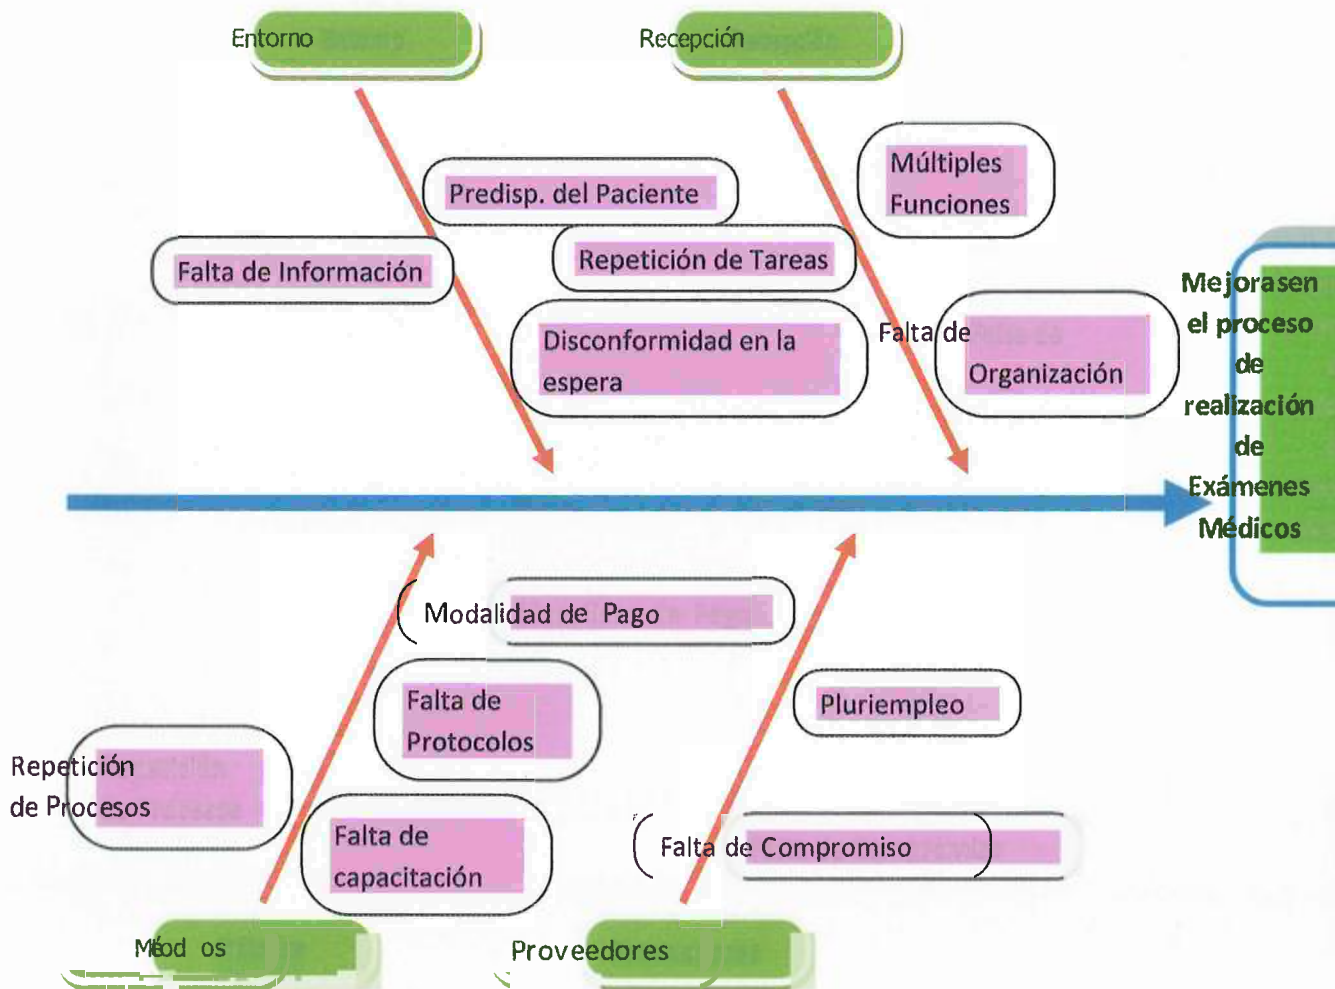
Entorno

Recepción

Predisp. del Paciente

Múltiples Funciones

Falta de Información

Repetición de Tareas

Disconformidad en la espera

Falta de Organización

Mejorasen el proceso de realización de Exámenes Médicos

Modalidad de Pago

Falta de Protocolos

Pluriempleo

Repetición de Procesos

Falta de capacitación

Falta de Compromiso

Métodos

Proveedores